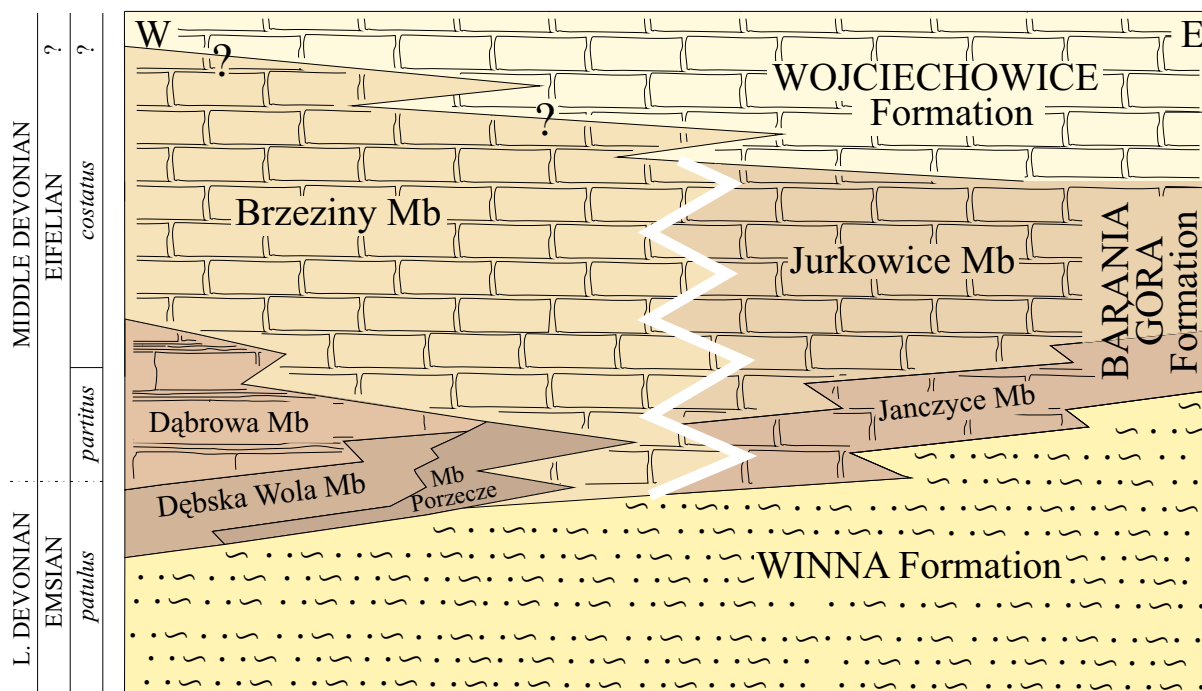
MIDDLE DEVONIAN
EIFELIAN
?
?
costatus
partitus
L. DEVONIAN
EMSIAN
patulus

W
E
?
?
WOJCIECHOWICE Formation
Brzeziny Mb
Jurkowice Mb
BARANIA GÓRA Formation
Janczyce Mb
Dąbrowa Mb
Dębska Wola Mb
Mb Porzecze
WINNA Formation